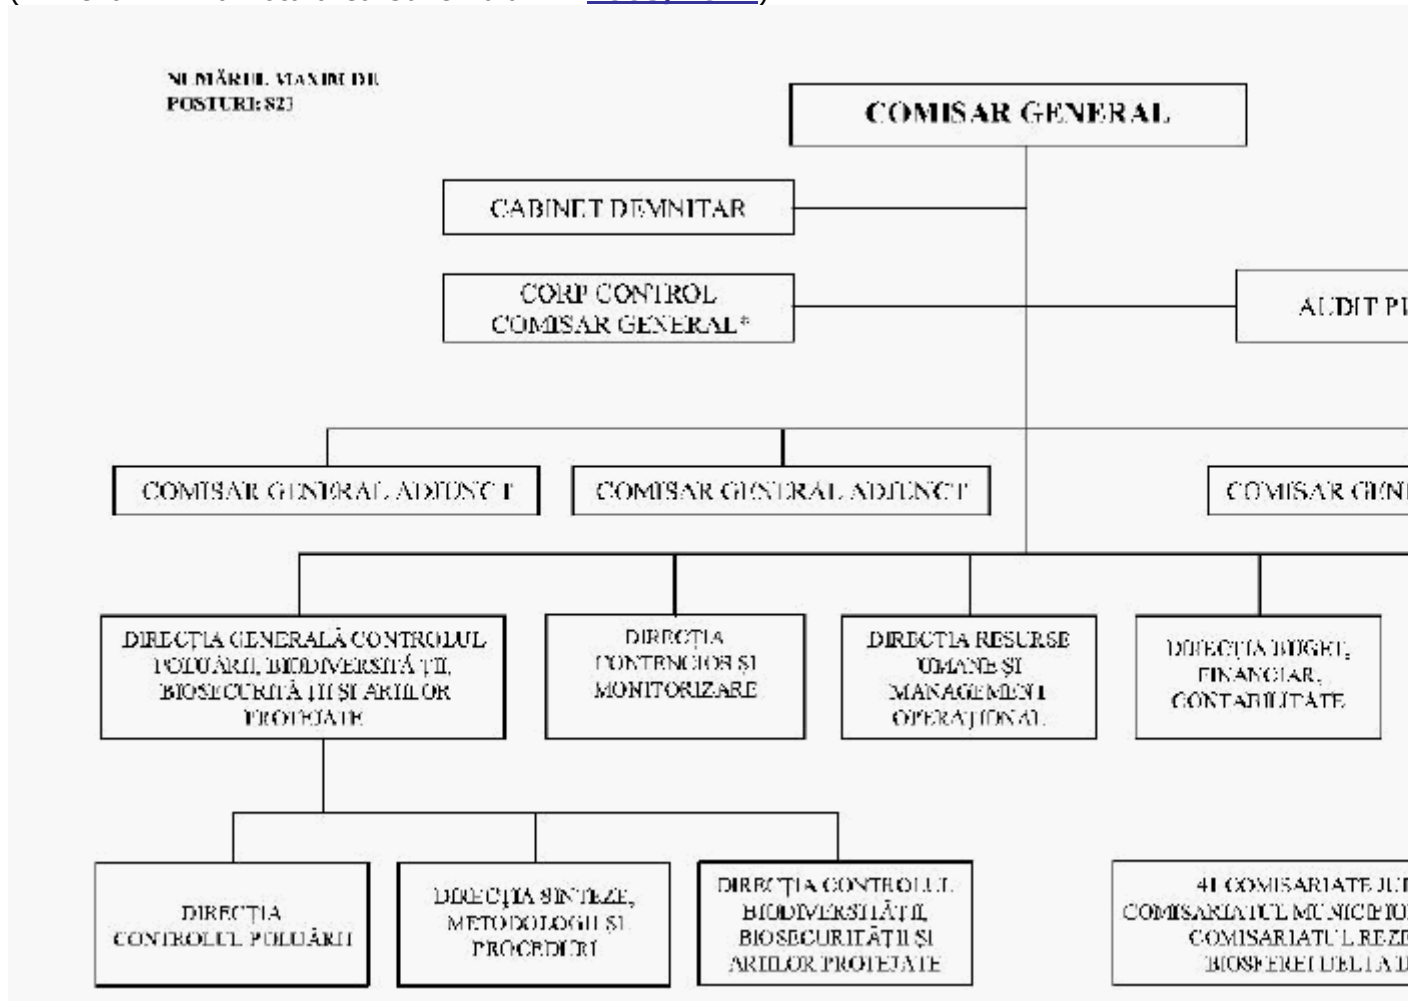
NUMĂRUL MAXIM DE POSTURI: 823

COMISAR GENERAL

CABINET DEMNITAR

CORP CONTROL COMISAR GENERAL*

AUDIT P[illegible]

COMISAR GENERAL ADJUNCT

COMISAR GENERAL ADJUNCT

COMISAR GEN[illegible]

DIRECȚIA GENERALĂ CONTROLUL POLUĂRII, BIODIVERSITĂȚII, BIOSECURITĂȚII ȘI ARIILOR PROTEJATE

DIRECȚIA CONTENCIOS ȘI MONITORIZARE

DIRECȚIA RESURSE UMANE ȘI MANAGEMENT OPERAȚIONAL

DIRECȚIA BUGET, FINANCIAR, CONTABILITATE

DIRECȚIA CONTROLUL POLUĂRII

DIRECȚIA SINTEZE, METODOLOGII ȘI PROCEDURI

DIRECȚIA CONTROLUL BIODIVERSITĂȚII, BIOSECURITĂȚII ȘI ARIILOR PROTEJATE

41 COMISARIATE JU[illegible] COMISARIATUL MUNICIPIU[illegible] COMISARIATUL REZE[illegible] BIOSFEREI DELTA D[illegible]